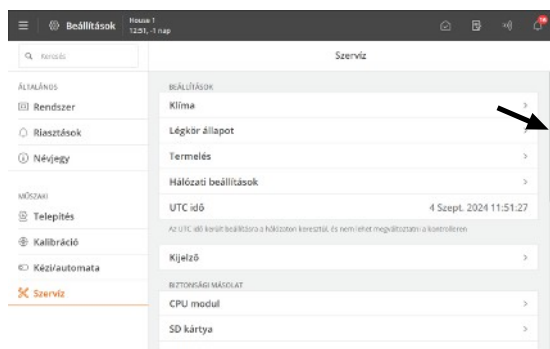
Beállítások
House 1
12:51, -1 nap

Keresés

ÁLTALÁNOS
Rendszer
Riasztások
Névjegy

MŰSZAKI
Telepítés
Kalibráció
Kézi/automata
Szerviz

Szerviz

BEÁLLÍTÁSOK
Klíma
Légkör állapot
Termelés
Hálózati beállítások
UTC idő 4 Szept. 2024 11:51:27
Az UTC idő került beállításra a hálózaton keresztül, és nem lehet megváltoztatni a kontrolleren
Kijelző

BIZTONSÁGI MÁSOLAT
CPU modul
SD kártya